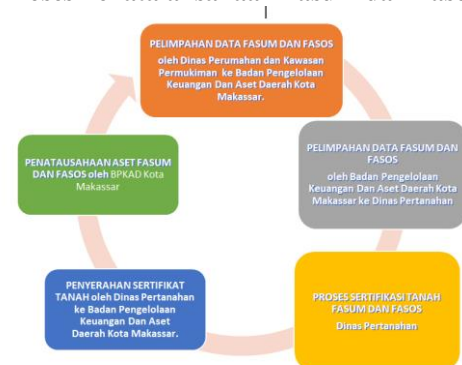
PELIMPAHAN DATA FASUM DAN FASOS
oleh Dinas Perumahan dan Kawasan Permukiman ke Badan Pengelolaan Keuangan Dan Aset Daerah Kota Makassar.

PELIMPAHAN DATA FASUM DAN FASOS
oleh Badan Pengelolaan Keuangan Dan Aset Daerah Kota Makassar ke Dinas Pertanahan

PROSES SERTIFIKASI TANAH FASUM DAN FASOS
Dinas Pertanahan

PENYERAHAN SERTIFIKAT TANAH oleh Dinas Pertanahan ke Badan Pengelolaan Keuangan Dan Aset Daerah Kota Makassar.

PENATAUSAHAAN ASET FASUM DAN FASOS oleh BPKAD Kota Makassar